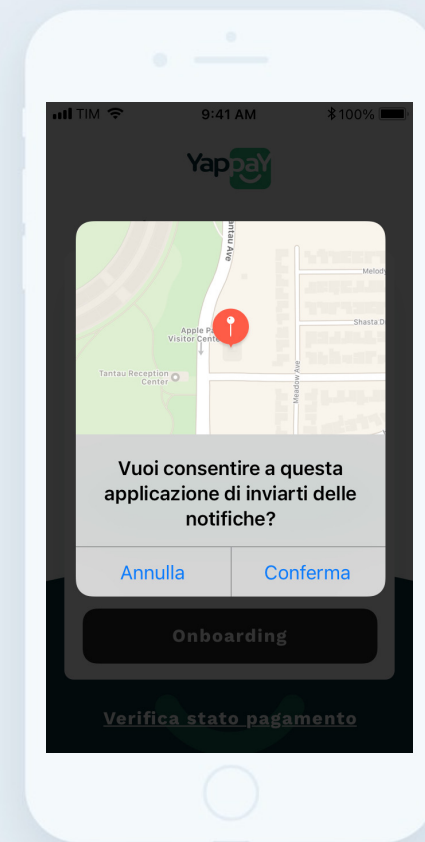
TIM 9:41 AM 100%

Yappay

Tantau Ave
Melody
Apple Park Visitor Center
Shasta D
Tantau Reception Center
Meadow Ave

Vuoi consentire a questa applicazione di inviarti delle notifiche?

Annulla Conferma

Onboarding

Verifica stato pagamento